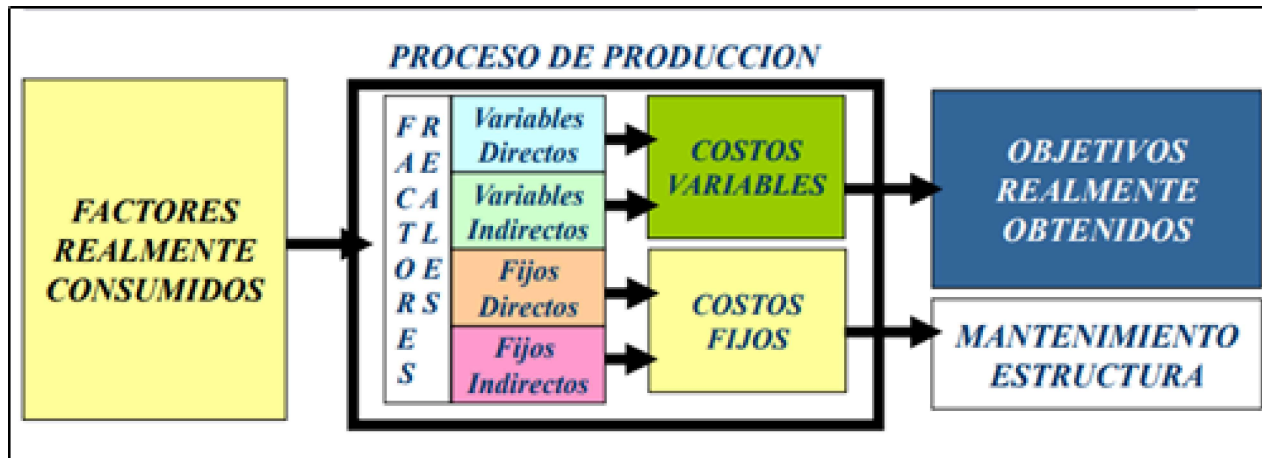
PROCESO DE PRODUCCION

FACTORES REALMENTE CONSUMIDOS

FACTORES

REALES

Variables Directos

Variables Indirectos

Fijos Directos

Fijos Indirectos

COSTOS VARIABLES

COSTOS FIJOS

OBJETIVOS REALMENTE OBTENIDOS

MANTENIMIENTO ESTRUCTURA